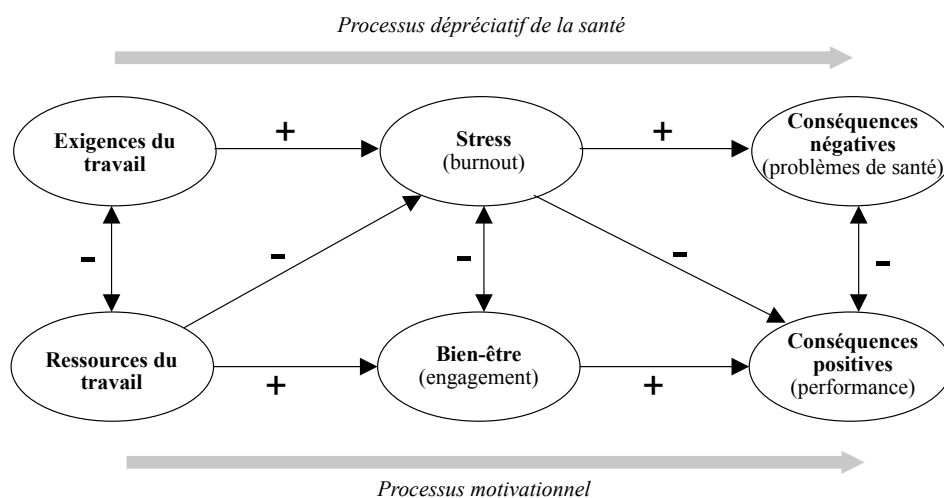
Processus dépréciatif de la santé

Exigences du travail

+

Stress
(burnout)

+

Conséquences négatives
(problèmes de santé)

-

-

-

-

-

Ressources du travail

+

Bien-être
(engagement)

+

Conséquences positives
(performance)

Processus motivationnel